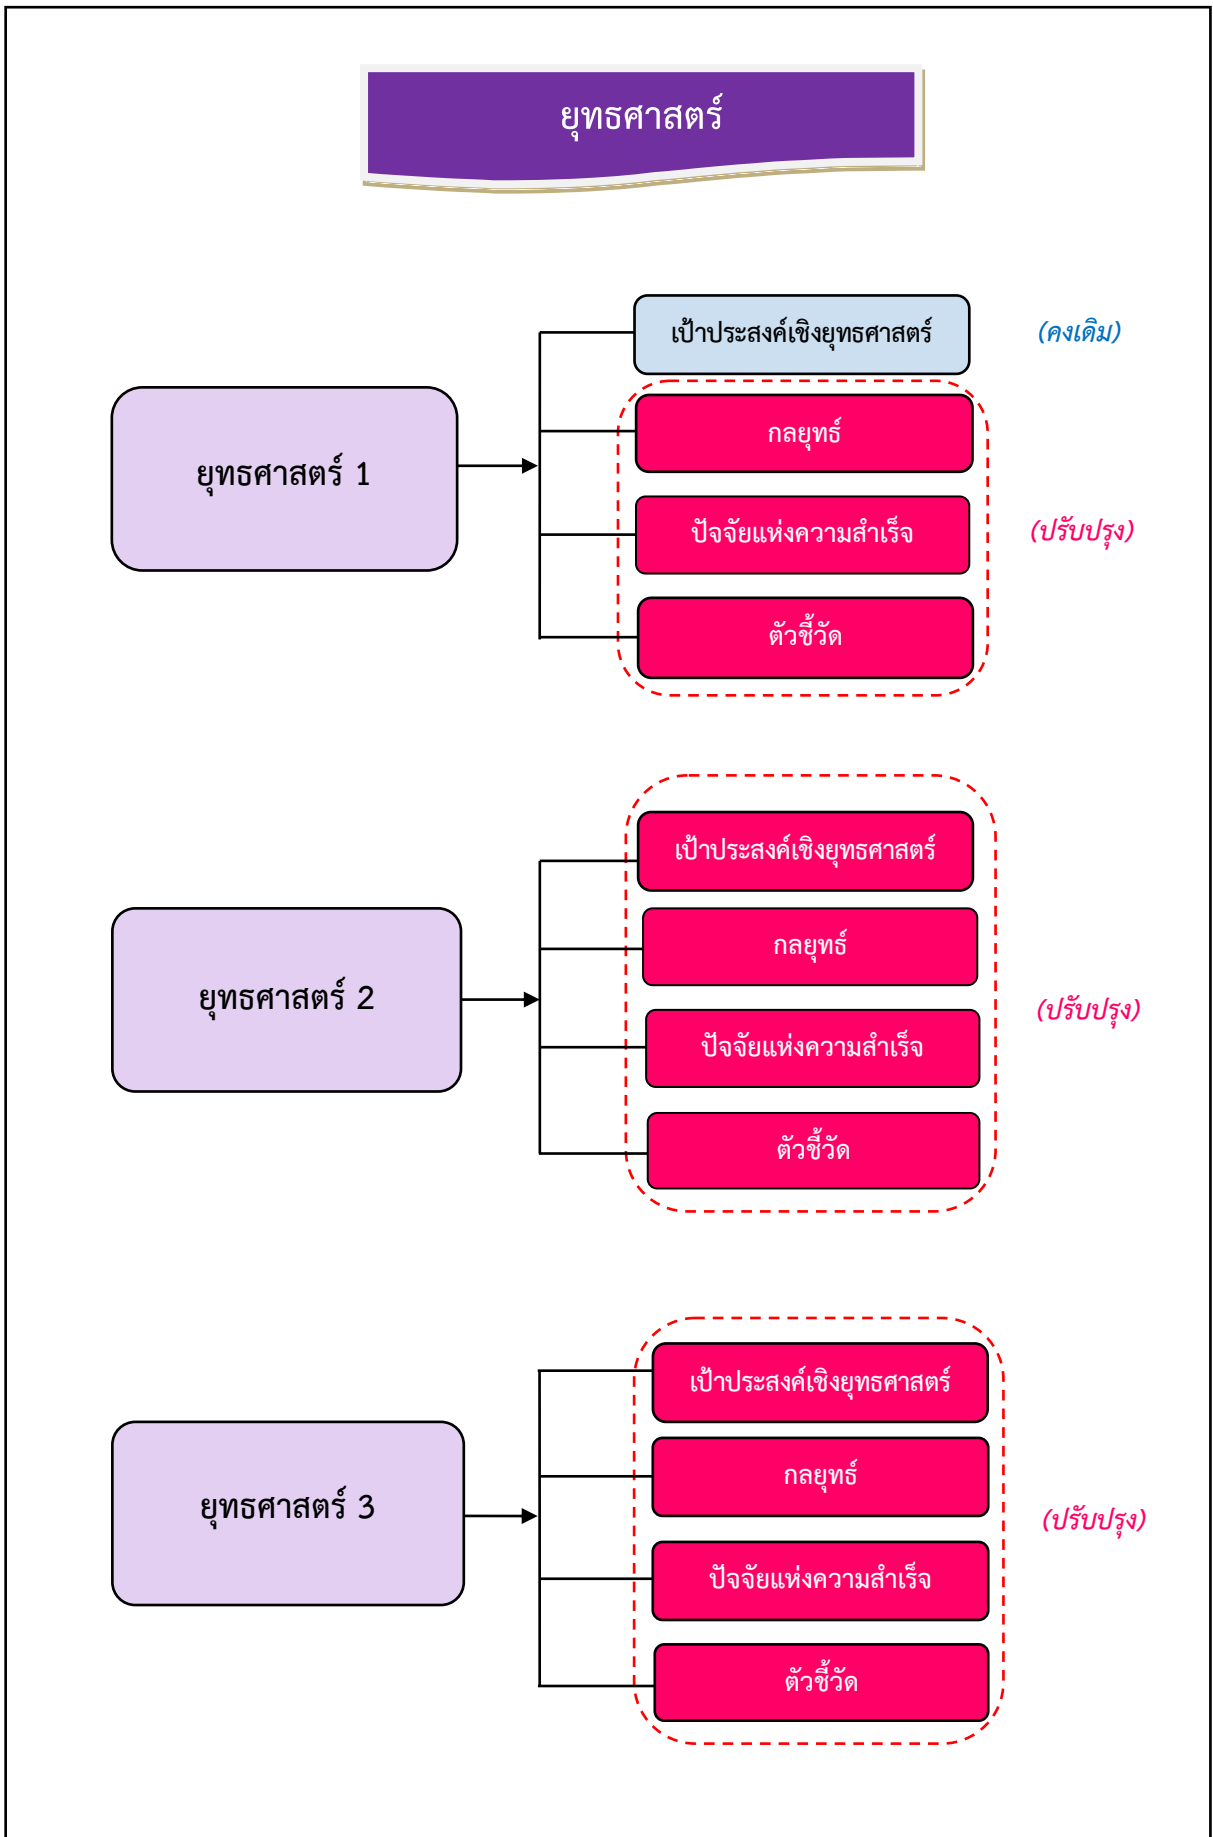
ยุทธศาสตร์

ยุทธศาสตร์ 1

เป้าประสงค์เชิงยุทธศาสตร์

(คงเดิม)

กลยุทธ์

ปัจจัยแห่งความสำเร็จ

(ปรับปรุง)

ตัวชี้วัด

ยุทธศาสตร์ 2

เป้าประสงค์เชิงยุทธศาสตร์

กลยุทธ์

ปัจจัยแห่งความสำเร็จ

(ปรับปรุง)

ตัวชี้วัด

ยุทธศาสตร์ 3

เป้าประสงค์เชิงยุทธศาสตร์

กลยุทธ์

ปัจจัยแห่งความสำเร็จ

(ปรับปรุง)

ตัวชี้วัด